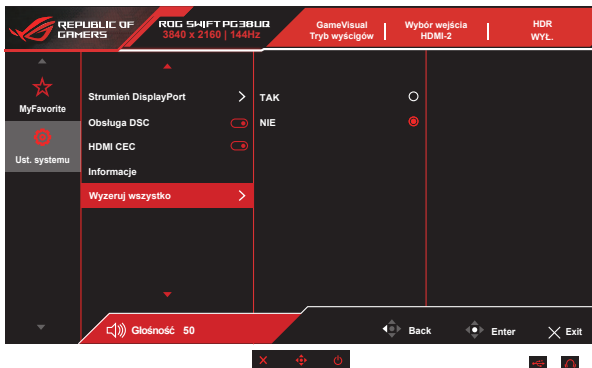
REPUBLIC OF GAMERS

ROG SWIFT PG38UQ
3840 x 2160 | 144Hz

GameVisual
Tryb wyścigów

Wybór wejścia
HDMI-2

HDR
WYŁ.

MyFavorite

Ust. systemu

Strumień DisplayPort

Obsługa DSC

HDMI CEC

Informacje

Wyzeruj wszystko

TAK

NIE

Głośność 50

Back

Enter

Exit